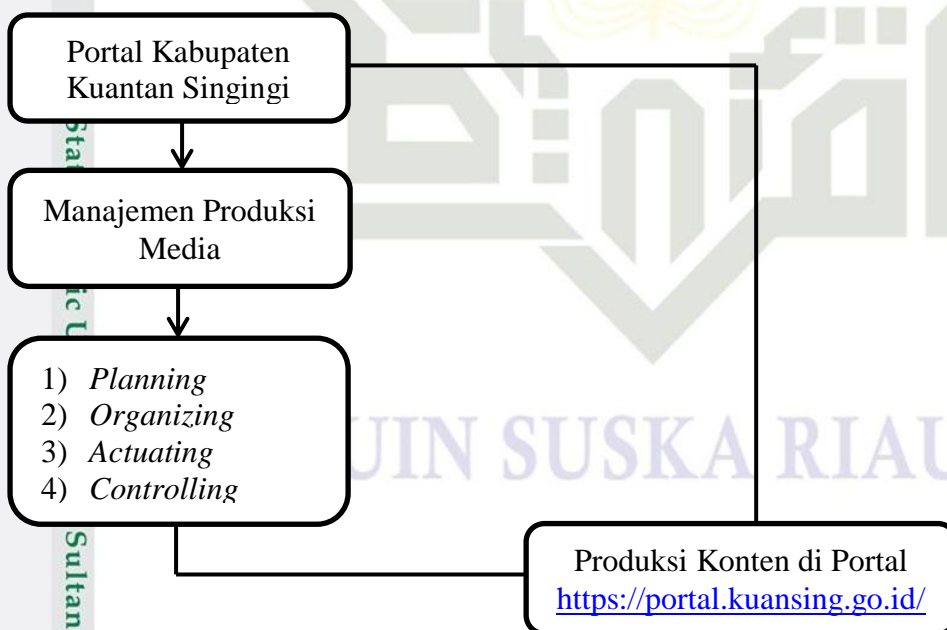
Portal Kabupaten Kuantan Singingi

Manajemen Produksi Media

1) *Planning*
2) *Organizing*
3) *Actuating*
4) *Controlling*

Produksi Konten di Portal https://portal.kuansing.go.id/

UIN SUSKA RIAU

Stat

ic U

Sultan